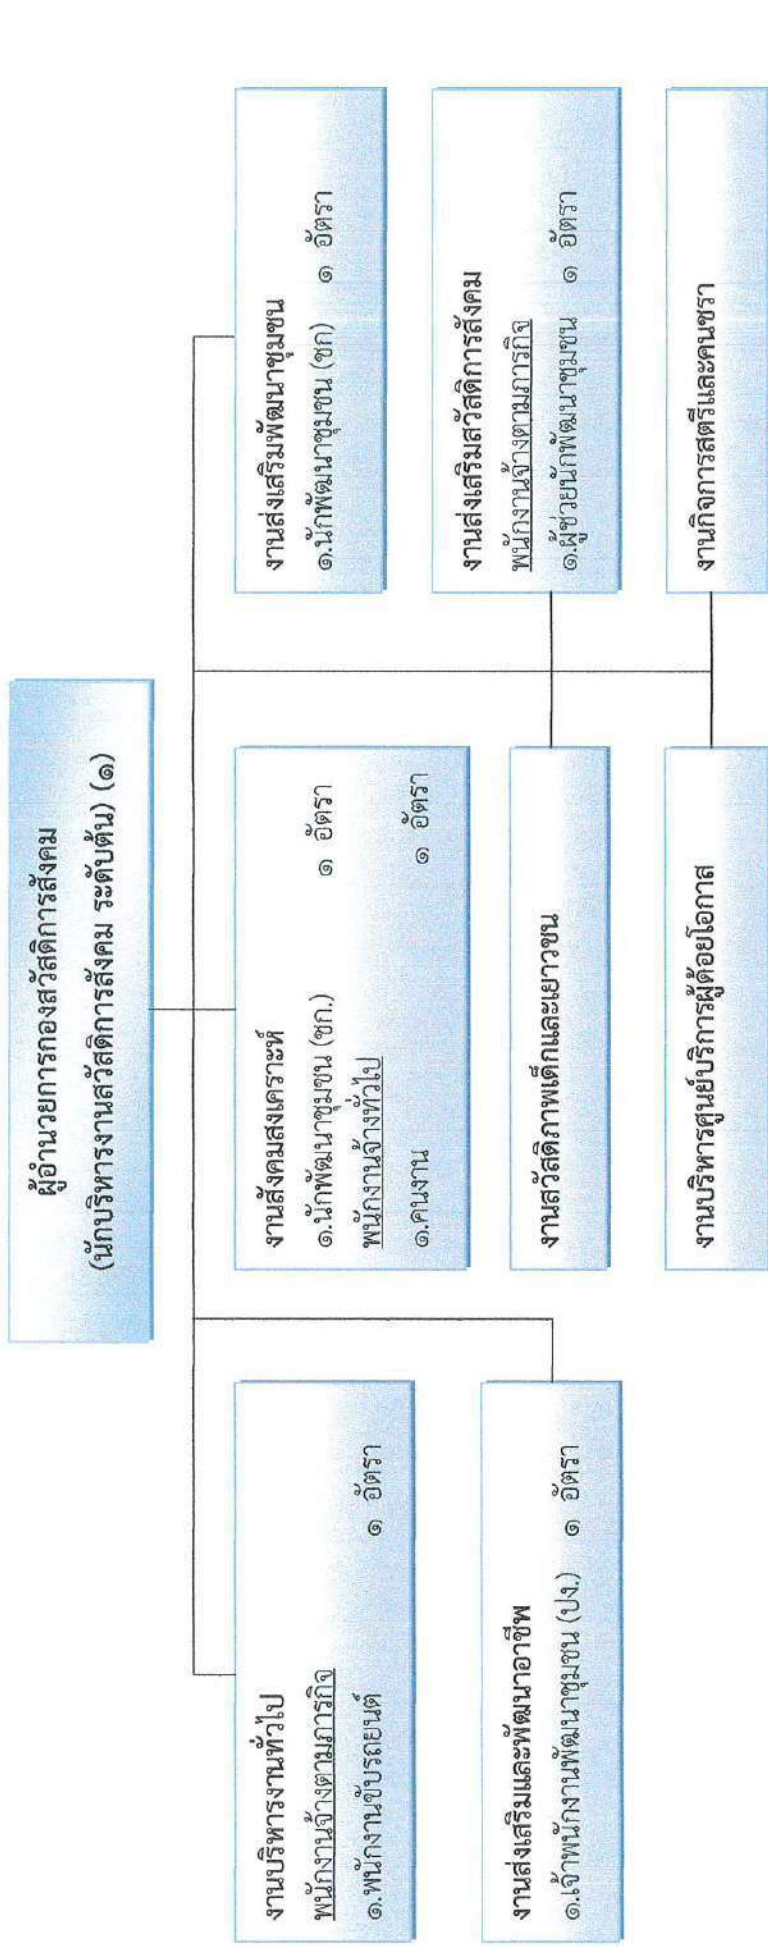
ผู้อำนวยการกองสวัสดิการสังคม
(นักบริหารงานสวัสดิการสังคม ระดับต้น) (๑)

งานบริหารงานทั่วไป
พนักงานจ้างตามภารกิจ
๑.พนักงานขับรถยนต์ ๑ อัตรา

งานส่งเสริมและพัฒนาอาชีพ
๑.เจ้าพนักงานพัฒนาชุมชน (ปง.) ๑ อัตรา

งานสังคมสงเคราะห์
๑.นักพัฒนาชุมชน (ชก.) ๑ อัตรา
พนักงานจ้างทั่วไป
๑.คนงาน ๑ อัตรา

งานสวัสดิภาพเด็กและเยาวชน

งานบริหารศูนย์บริการผู้ด้อยโอกาส

งานส่งเสริมพัฒนาชุมชน
๑.นักพัฒนาชุมชน (ชก) ๑ อัตรา

งานส่งเสริมสวัสดิการสังคม
พนักงานจ้างตามภารกิจ
๑.ผู้ช่วยนักพัฒนาชุมชน ๑ อัตรา

งานกิจการสตรีและคนชรา